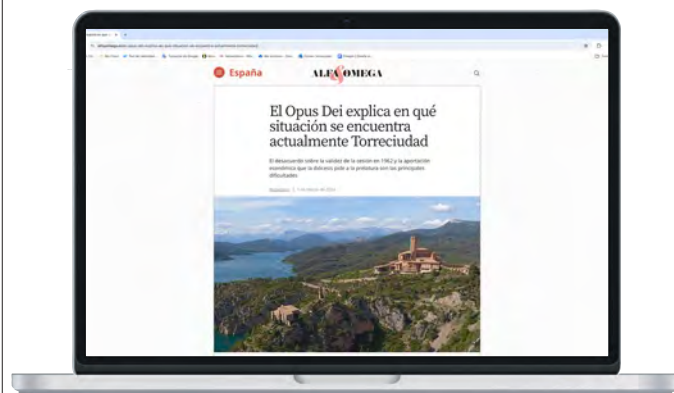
España

ALFA OMEGA

El Opus Dei explica en qué situación se encuentra actualmente Torreciudad

El desacuerdo sobre la validez de la cesión en 1962 y la aportación económica que la diócesis pide a la prelatura son los principales dificultades

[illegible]